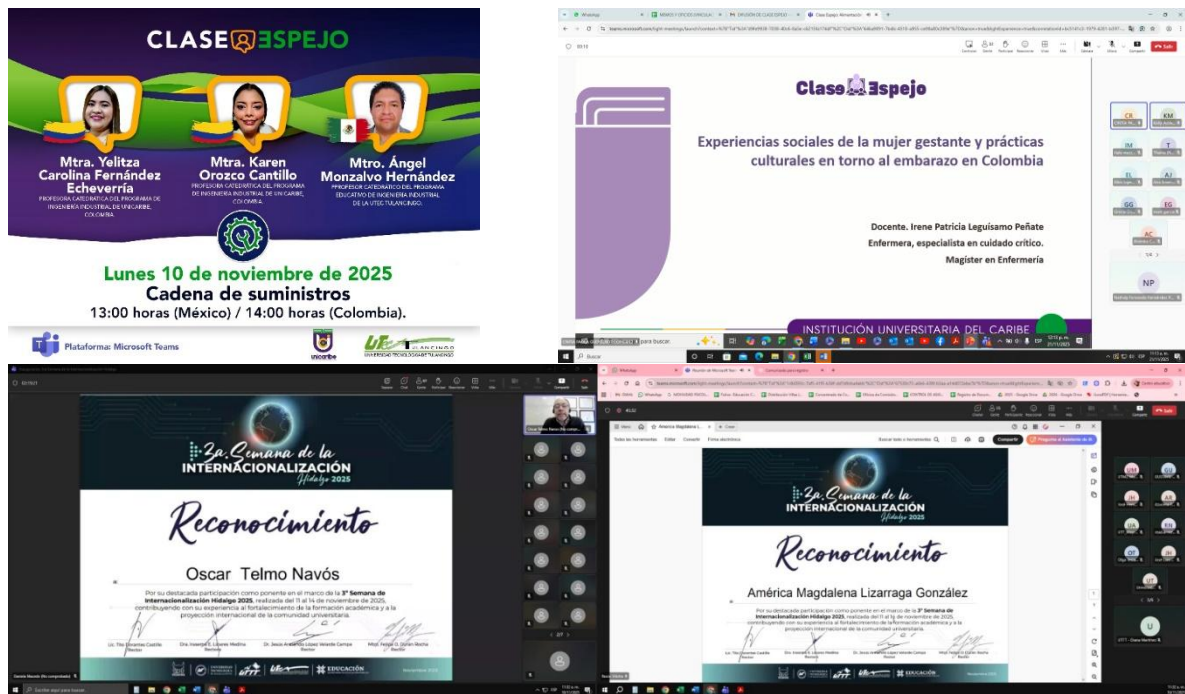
CLASE ESPEJO

Mtra. Yelitza Carolina Fernández Echeverría
PROFESORA CATEDRÁTICA DEL PROGRAMA DE INGENIERÍA INDUSTRIAL DE UNICARIBE, COLOMBIA.

Mtra. Karen Orozco Cantillo
PROFESORA CATEDRÁTICA DEL PROGRAMA DE INGENIERÍA INDUSTRIAL DE UNICARIBE, COLOMBIA.

Mtro. Ángel Monzalvo Hernández
PROFESOR CATEDRÁTICO DEL PROGRAMA EDUCATIVO DE INGENIERÍA INDUSTRIAL DE LA UTEC TULANCINGO.

Lunes 10 de noviembre de 2025
Cadena de suministros
13:00 horas (México) / 14:00 horas (Colombia).

Plataforma: Microsoft Teams

unicaribe

UNIVERSIDAD TECNOLÓGICA DE TULANCINGO

Clase Espejo

Experiencias sociales de la mujer gestante y prácticas culturales en torno al embarazo en Colombia

Docente. Irene Patricia Leguisamo Peñate
Enfermera, especialista en cuidado crítico.
Magister en Enfermería

INSTITUCIÓN UNIVERSITARIA DEL CARIBE

Salir

Buscar

3a. Semana de la INTERNACIONALIZACIÓN Hidalgo 2025

Reconocimiento

Oscar Telmo Navós

Por su destacada participación como ponente en el marco de la 3ª Semana de Internacionalización Hidalgo 2025, realizada del 11 al 14 de noviembre de 2025, contribuyendo con su experiencia al fortalecimiento de la formación académica y a la proyección internacional de la comunidad universitaria.

EDUCACIÓN

Escribe aquí para buscar

3a. Semana de la INTERNACIONALIZACIÓN Hidalgo 2025

Reconocimiento

América Magdalena Lizarraga González

Por su destacada participación como ponente en el marco de la 3ª Semana de Internacionalización Hidalgo 2025, realizada del 11 al 14 de noviembre de 2025, contribuyendo con su experiencia al fortalecimiento de la formación académica y a la proyección internacional de la comunidad universitaria.

Compartir

EDUCACIÓN